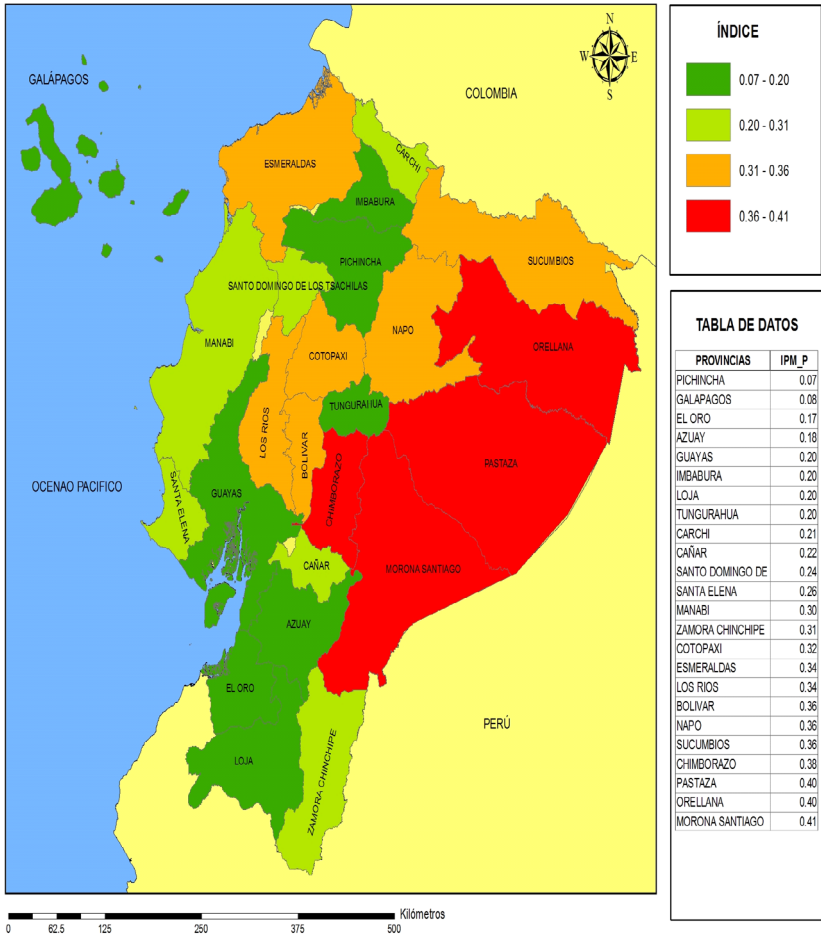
GALÁPAGOS

COLOMBIA

N
W E
S

ESMERALDAS
CARCHI
IMBABURA
PICHINCHA
SUCUMBIOS
SANTO DOMINGO DE LOS TSACHILAS
MANABI
NAPO
ORELLANA
COTOPAXI
TUNGURAHUA
LOS RIOS
BOLIVAR
CHIMBORAZO
PASTAZA
OCENAO PACIFICO
SANTA ELENA
GUAYAS
CAÑAR
MORONA SANTIAGO
AZUAY
EL ORO
LOJA
ZAMORA CHINCHIPE
PERÚ

ÍNDICE

0.07 - 0.20
0.20 - 0.31
0.31 - 0.36
0.36 - 0.41

TABLA DE DATOS

| PROVINCIAS | IPM_P |
|---|---|
| PICHINCHA | 0.07 |
| GALAPAGOS | 0.08 |
| EL ORO | 0.17 |
| AZUAY | 0.18 |
| GUAYAS | 0.20 |
| IMBABURA | 0.20 |
| LOJA | 0.20 |
| TUNGURAHUA | 0.20 |
| CARCHI | 0.21 |
| CAÑAR | 0.22 |
| SANTO DOMINGO DE | 0.24 |
| SANTA ELENA | 0.26 |
| MANABI | 0.30 |
| ZAMORA CHINCHIPE | 0.31 |
| COTOPAXI | 0.32 |
| ESMERALDAS | 0.34 |
| LOS RIOS | 0.34 |
| BOLIVAR | 0.36 |
| NAPO | 0.36 |
| SUCUMBIOS | 0.36 |
| CHIMBORAZO | 0.38 |
| PASTAZA | 0.40 |
| ORELLANA | 0.40 |
| MORONA SANTIAGO | 0.41 |

Kilómetros
0 62.5 125 250 375 500